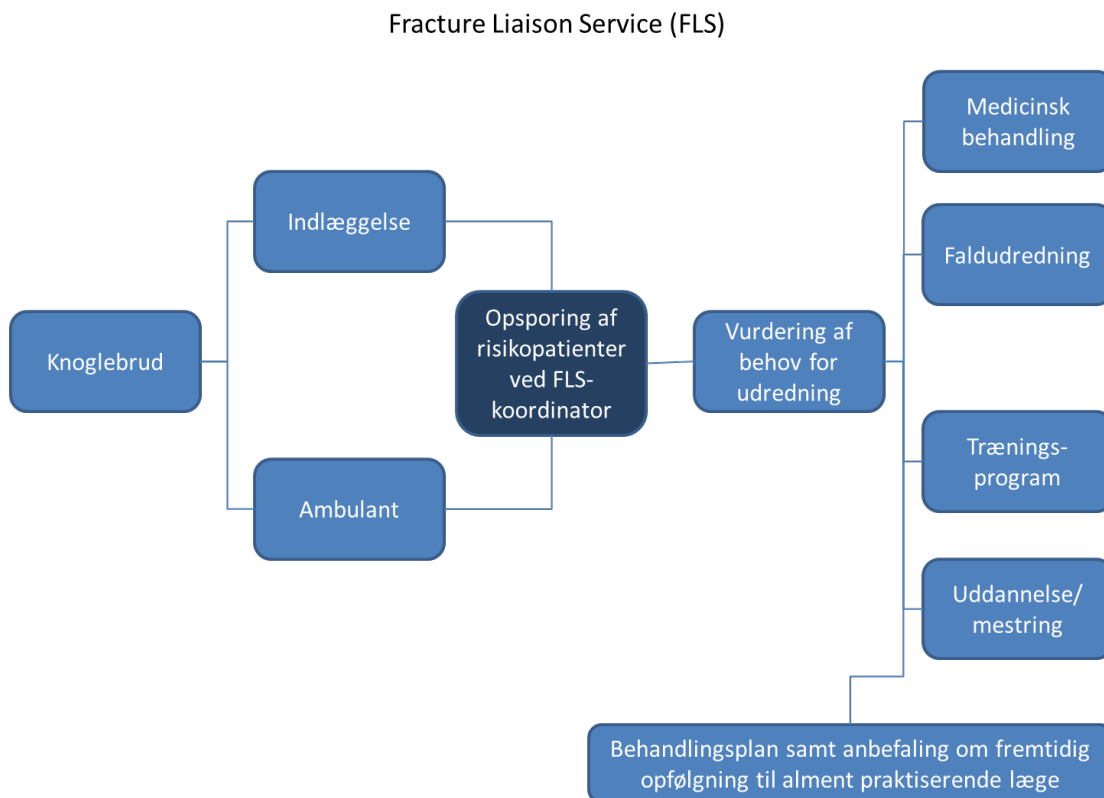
Fracture Liaison Service (FLS)

Knoglebrud

Indlæggelse

Ambulant

Opsporing af risikopatienter ved FLS-koordinator

Vurdering af behov for udredning

Medicinsk behandling

Faldudredning

Trænings-program

Uddannelse/ mestring

Behandlingsplan samt anbefaling om fremtidig opfølgning til alment praktiserende læge